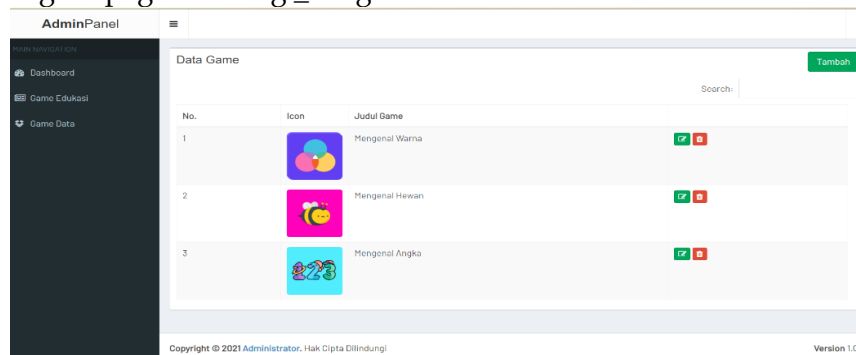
AdminPanel

MAIN NAVIGATION

Dashboard

Game Edukasi

Game Data

Data Game

Tambah

Search:

| No. | Icon | Judul Game | |
|---|---|---|---|
| 1 | | Mengenal Warna | |
| 2 | | Mengenal Hewan | |
| 3 | 123 | Mengenal Angka | |

Copyright © 2021 Administrator, Hak Cipta Dilindungi

Version 1.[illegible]